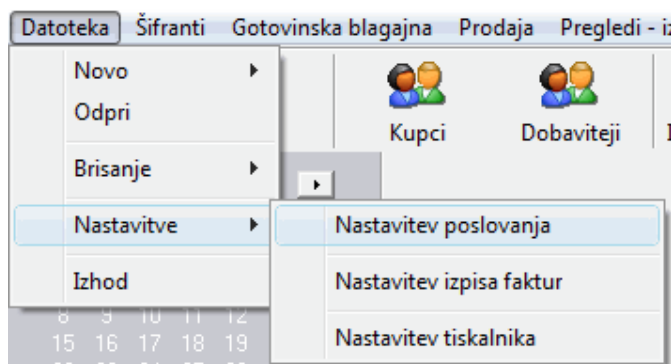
Datoteka Šifranti Gotovinska blagajna Prodaja Pregledi - iz

Novo
Odpri
Brisanje
Nastavitve
Izhod

Kupci
Dobavitelji

Nastavitev poslovanja
Nastavitev izpisa faktur
Nastavitev tiskalnika

8 9 10 11 12
15 16 17 18 19